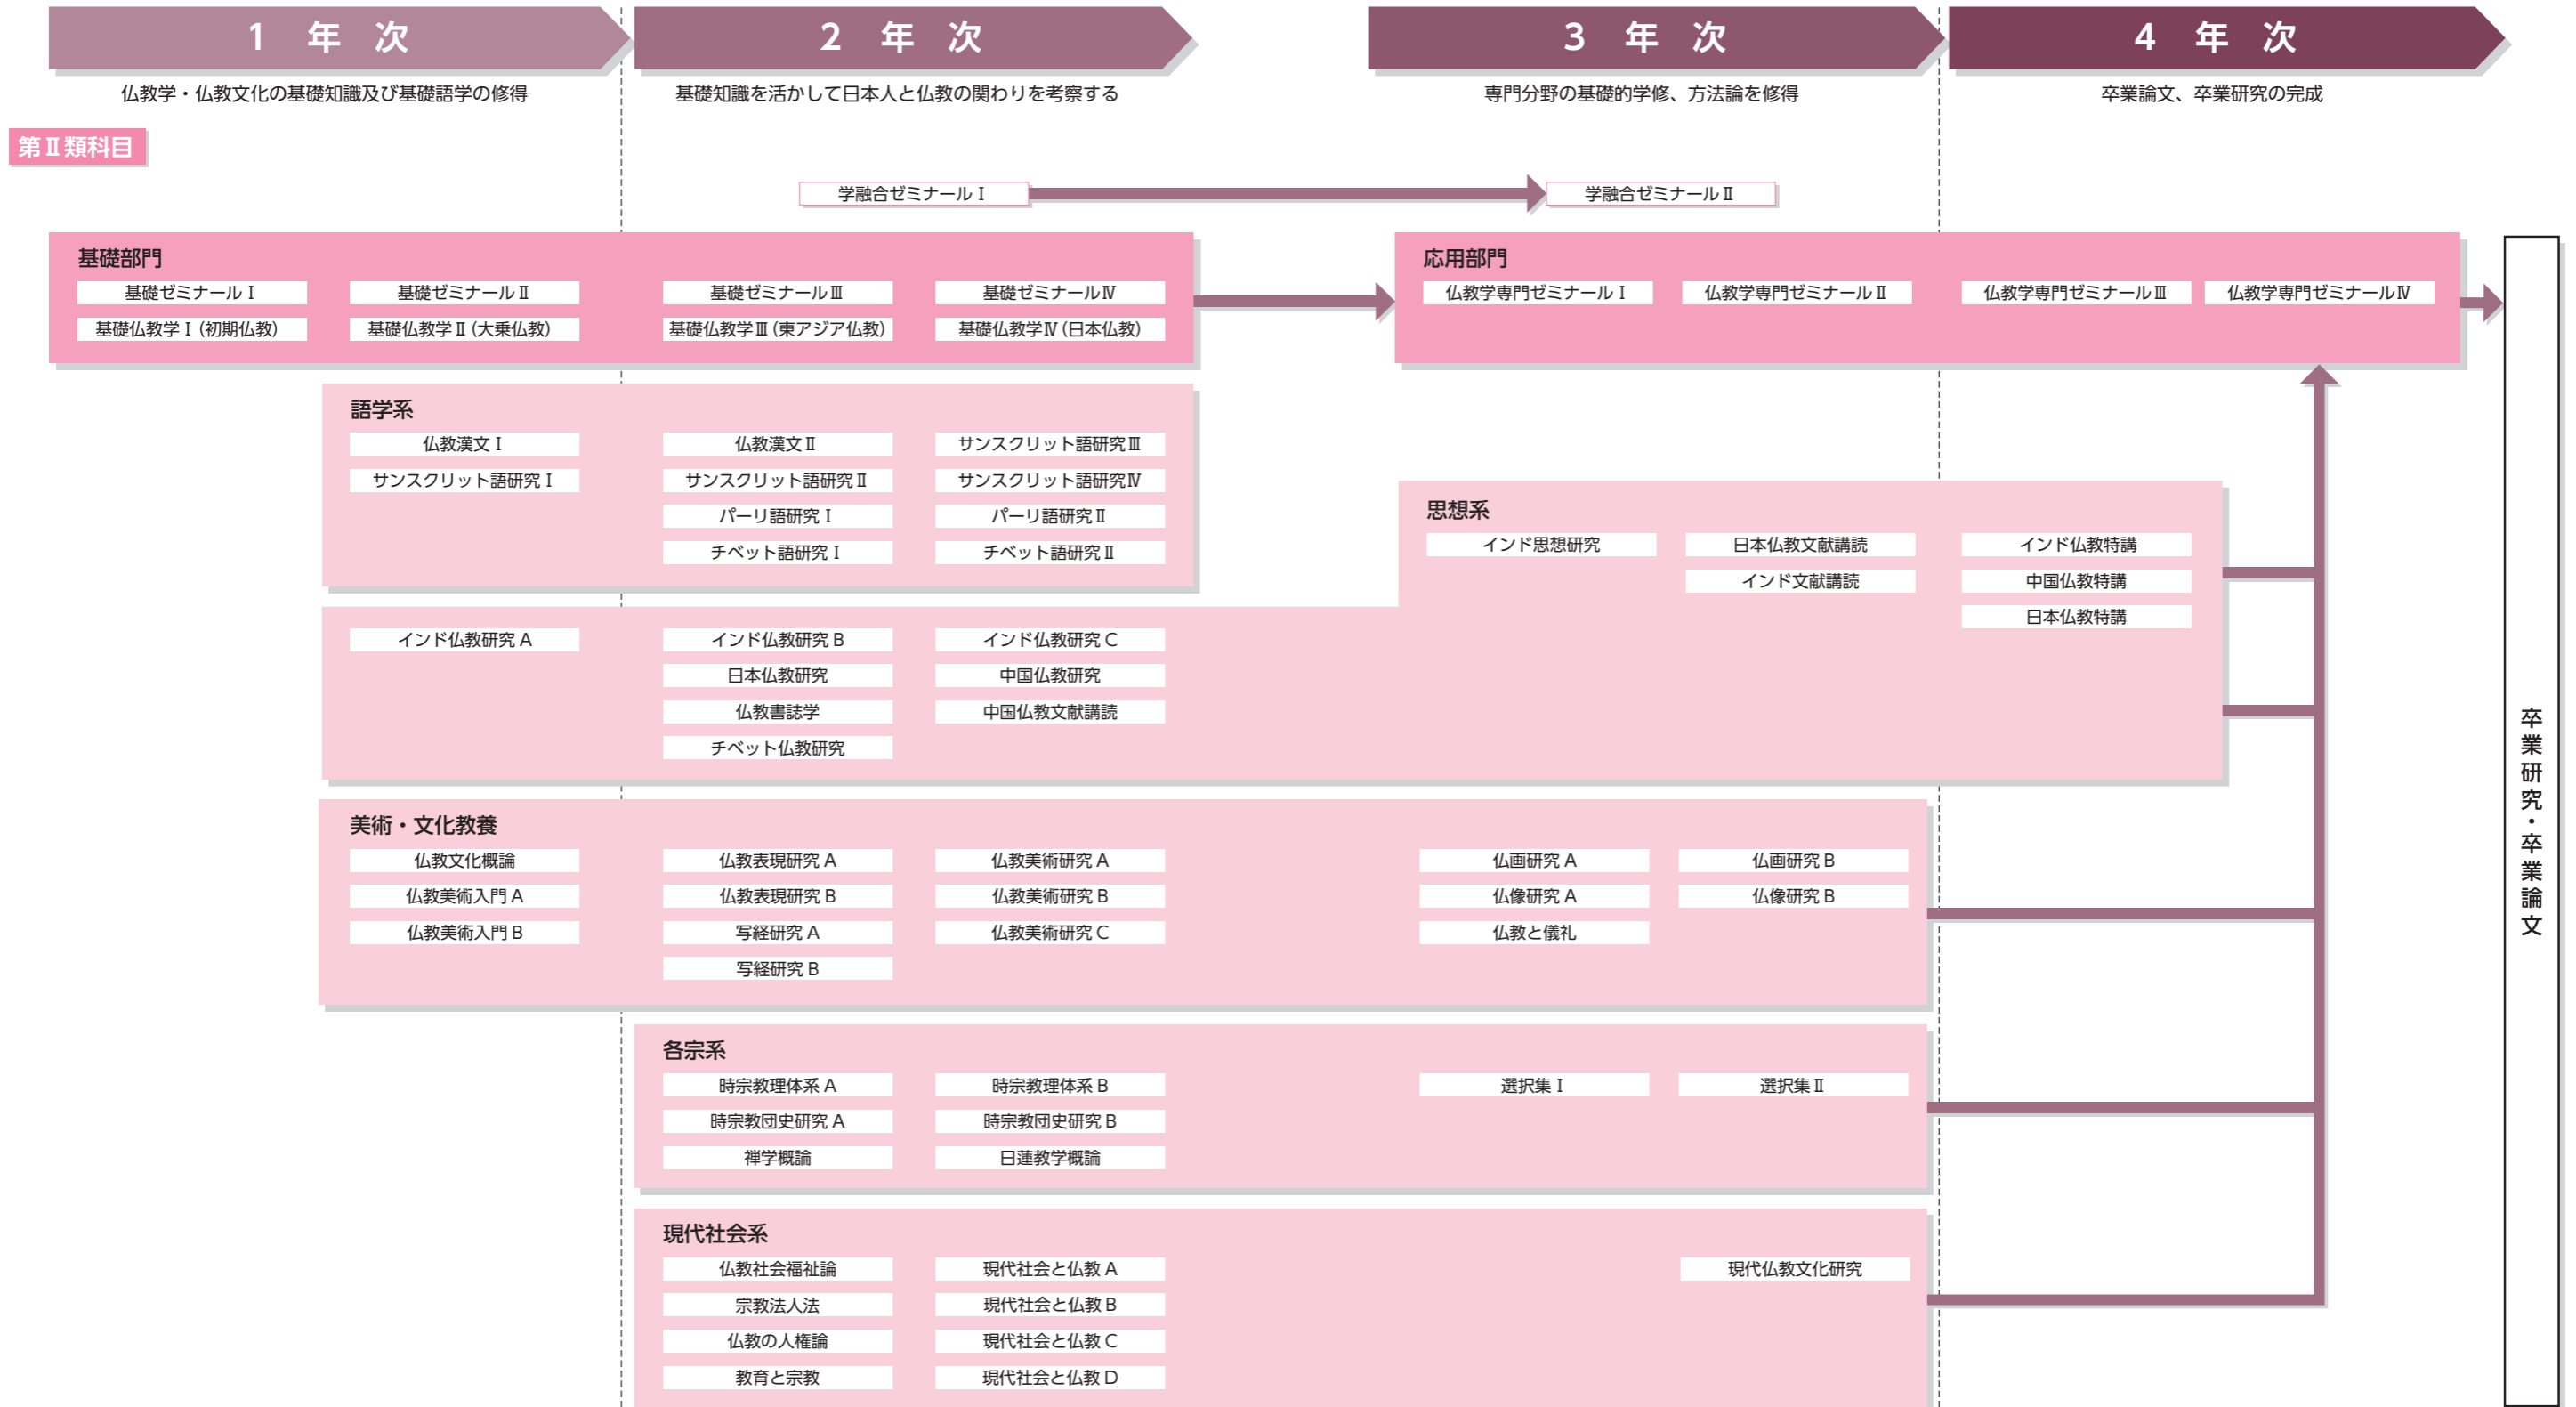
1 年 次
仏教学・仏教文化の基礎知識及び基礎語学の修得

2 年 次
基礎知識を活かして日本人と仏教の関わりを考察する

3 年 次
専門分野の基礎的学修、方法論を修得

4 年 次
卒業論文、卒業研究の完成

第Ⅱ類科目

学融合ゼミナールⅠ
学融合ゼミナールⅡ

基礎部門
基礎ゼミナールⅠ
基礎ゼミナールⅡ
基礎ゼミナールⅢ
基礎ゼミナールⅣ
基礎仏教学Ⅰ(初期仏教)
基礎仏教学Ⅱ(大乗仏教)
基礎仏教学Ⅲ(東アジア仏教)
基礎仏教学Ⅳ(日本仏教)

応用部門
仏教学専門ゼミナールⅠ
仏教学専門ゼミナールⅡ
仏教学専門ゼミナールⅢ
仏教学専門ゼミナールⅣ

語学系
仏教漢文Ⅰ
サンスクリット語研究Ⅰ
仏教漢文Ⅱ
サンスクリット語研究Ⅱ
パーリ語研究Ⅰ
チベット語研究Ⅰ
サンスクリット語研究Ⅲ
サンスクリット語研究Ⅳ
パーリ語研究Ⅱ
チベット語研究Ⅱ

思想系
インド思想研究
日本仏教文献講読
インド文献講読
インド仏教特講
中国仏教特講
日本仏教特講

インド仏教研究 A
インド仏教研究 B
日本仏教研究
仏教書誌学
チベット仏教研究
インド仏教研究 C
中国仏教研究
中国仏教文献講読

美術・文化教養
仏教文化概論
仏教美術入門 A
仏教美術入門 B
仏教表現研究 A
仏教表現研究 B
写経研究 A
写経研究 B
仏教美術研究 A
仏教美術研究 B
仏教美術研究 C
仏画研究 A
仏像研究 A
仏教と儀礼
仏画研究 B
仏像研究 B

各宗系
時宗教理体系 A
時宗教団史研究 A
禅学概論
時宗教理体系 B
時宗教団史研究 B
日蓮教学概論
選択集Ⅰ
選択集Ⅱ

現代社会系
仏教社会福祉論
宗教法人法
仏教の人権論
教育と宗教
現代社会と仏教 A
現代社会と仏教 B
現代社会と仏教 C
現代社会と仏教 D
現代仏教文化研究

卒業研究・卒業論文